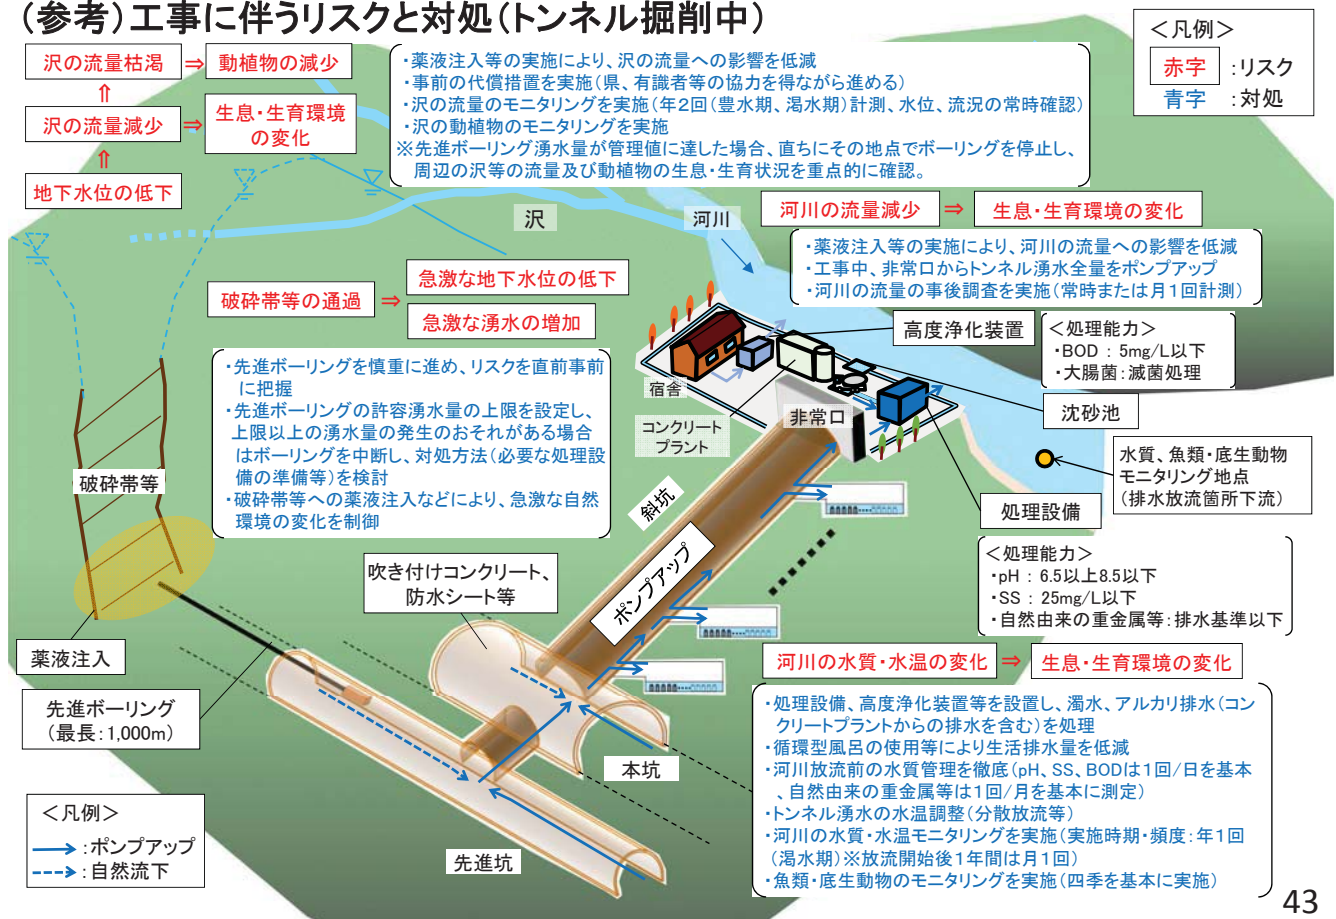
（参考）工事に伴うリスクと対処（トンネル掘削中）

＜凡例＞
赤字 ：リスク
青字 ：対処

沢の流量枯渇 ⇒ 動植物の減少
⇑
沢の流量減少 ⇒ 生息・生育環境の変化
⇑
地下水位の低下

・薬液注入等の実施により、沢の流量への影響を低減
・事前の代償措置を実施（県、有識者等の協力を得ながら進める）
・沢の流量のモニタリングを実施（年2回（豊水期、渇水期）計測、水位、流況の常時確認）
・沢の動植物のモニタリングを実施
※先進ボーリング湧水量が管理値に達した場合、直ちにその地点でボーリングを停止し、周辺の沢等の流量及び動植物の生息・生育状況を重点的に確認。

沢

河川

河川の流量減少 ⇒ 生息・生育環境の変化

・薬液注入等の実施により、河川の流量への影響を低減
・工事中、非常口からトンネル湧水全量をポンプアップ
・河川の流量の事後調査を実施（常時または月1回計測）

破砕帯等の通過 ⇒ 急激な地下水位の低下
急激な湧水の増加

・先進ボーリングを慎重に進め、リスクを直前事前に把握
・先進ボーリングの許容湧水量の上限を設定し、上限以上の湧水量の発生のおそれがある場合はボーリングを中断し、対処方法（必要な処理設備の準備等）を検討
・破砕帯等への薬液注入などにより、急激な自然環境の変化を制御

高度浄化装置

＜処理能力＞
・BOD ： 5mg/L以下
・大腸菌：滅菌処理

宿舎

沈砂池

コンクリートプラント

非常口

水質、魚類・底生動物モニタリング地点（排水放流箇所下流）

処理設備

＜処理能力＞
・pH ： 6.5以上8.5以下
・SS ： 25mg/L以下
・自然由来の重金属等：排水基準以下

破砕帯等

斜坑

ポンプアップ

吹き付けコンクリート、防水シート等

薬液注入

先進ボーリング（最長：1,000m）

河川の水質・水温の変化 ⇒ 生息・生育環境の変化

・処理設備、高度浄化装置等を設置し、濁水、アルカリ排水（コンクリートプラントからの排水を含む）を処理
・循環型風呂の使用等により生活排水量を低減
・河川放流前の水質管理を徹底（pH、SS、BODは1回/日を基本、自然由来の重金属等は1回/月を基本に測定）
・トンネル湧水の水温調整（分散放流等）
・河川の水質・水温モニタリングを実施（実施時期・頻度：年1回（渇水期）※放流開始後1年間は月1回）
・魚類・底生動物のモニタリングを実施（四季を基本に実施）

本坑

先進坑

＜凡例＞
→：ポンプアップ
--→：自然流下

43